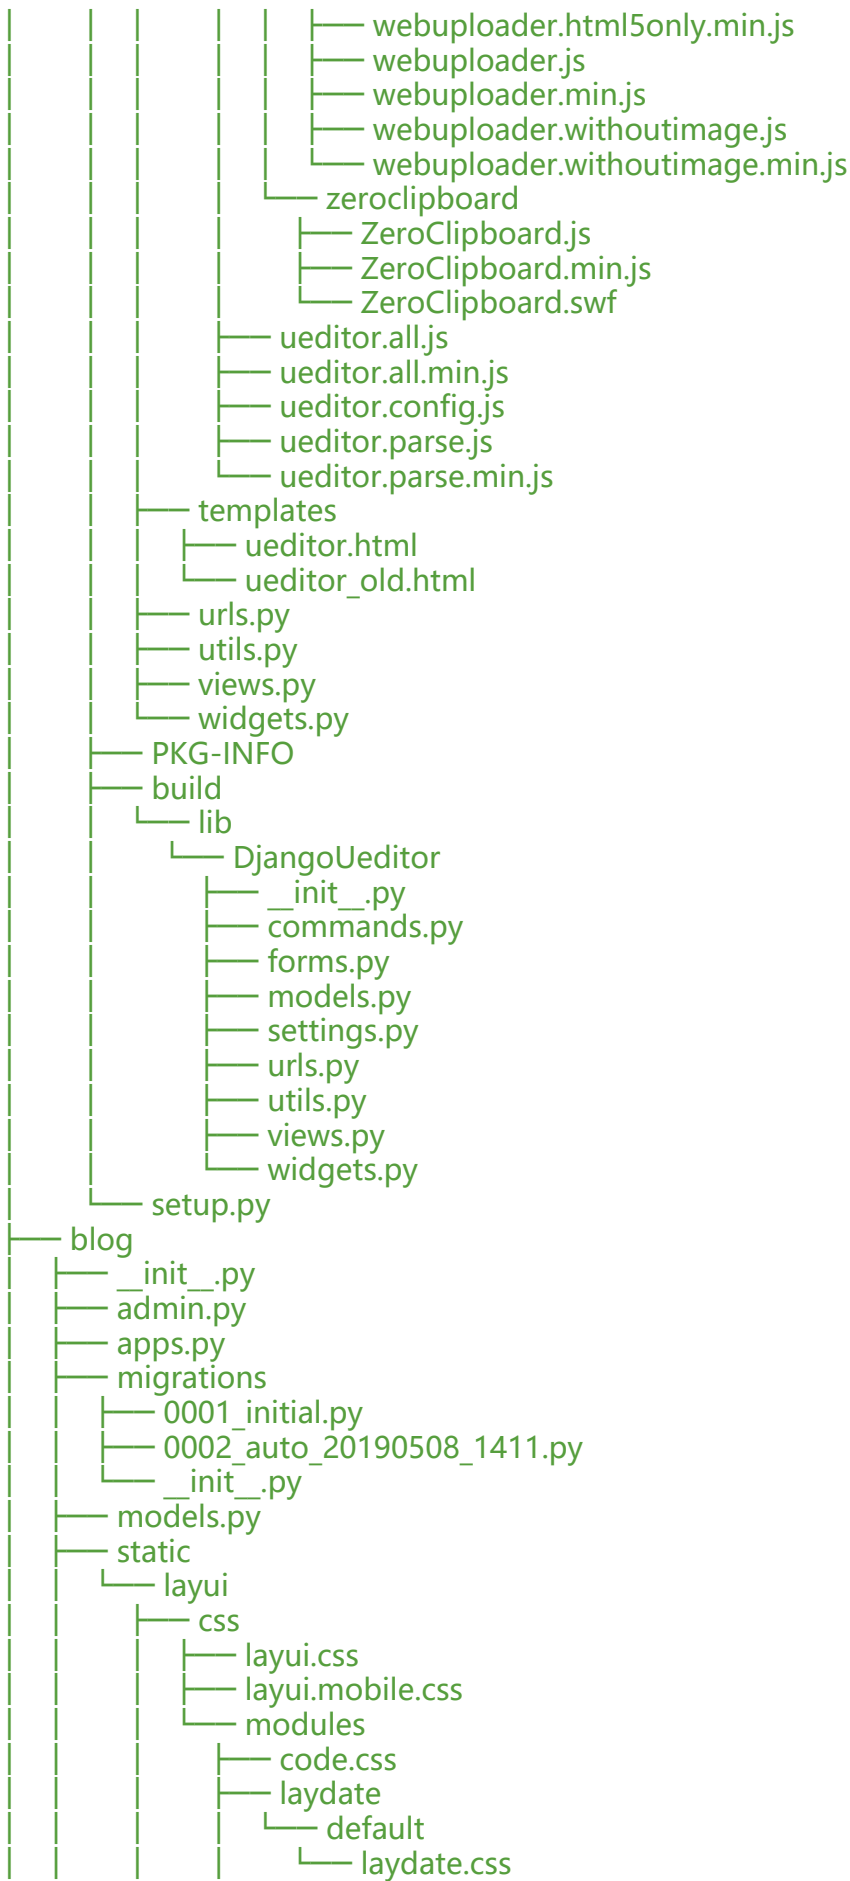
│   │   │   │   │   ├── webuploader.html5only.min.js
│   │   │   │   │   ├── webuploader.js
│   │   │   │   │   ├── webuploader.min.js
│   │   │   │   │   ├── webuploader.withoutimage.js
│   │   │   │   │   └── webuploader.withoutimage.min.js
│   │   │   │   └── zeroclipboard
│   │   │   │       ├── ZeroClipboard.js
│   │   │   │       ├── ZeroClipboard.min.js
│   │   │   │       └── ZeroClipboard.swf
│   │   │   ├── ueditor.all.js
│   │   │   ├── ueditor.all.min.js
│   │   │   ├── ueditor.config.js
│   │   │   ├── ueditor.parse.js
│   │   │   └── ueditor.parse.min.js
│   │   ├── templates
│   │   │   ├── ueditor.html
│   │   │   └── ueditor_old.html
│   │   ├── urls.py
│   │   ├── utils.py
│   │   ├── views.py
│   │   └── widgets.py
│   ├── PKG-INFO
│   ├── build
│   │   └── lib
│   │       └── DjangoUeditor
│   │           ├── __init__.py
│   │           ├── commands.py
│   │           ├── forms.py
│   │           ├── models.py
│   │           ├── settings.py
│   │           ├── urls.py
│   │           ├── utils.py
│   │           ├── views.py
│   │           └── widgets.py
│   └── setup.py
├── blog
│   ├── __init__.py
│   ├── admin.py
│   ├── apps.py
│   ├── migrations
│   │   ├── 0001_initial.py
│   │   ├── 0002_auto_20190508_1411.py
│   │   └── __init__.py
│   ├── models.py
│   ├── static
│   │   └── layui
│   │       ├── css
│   │       │   ├── layui.css
│   │       │   ├── layui.mobile.css
│   │       │   └── modules
│   │       │       ├── code.css
│   │       │       ├── laydate
│   │       │       │   └── default
│   │       │       │       └── laydate.css